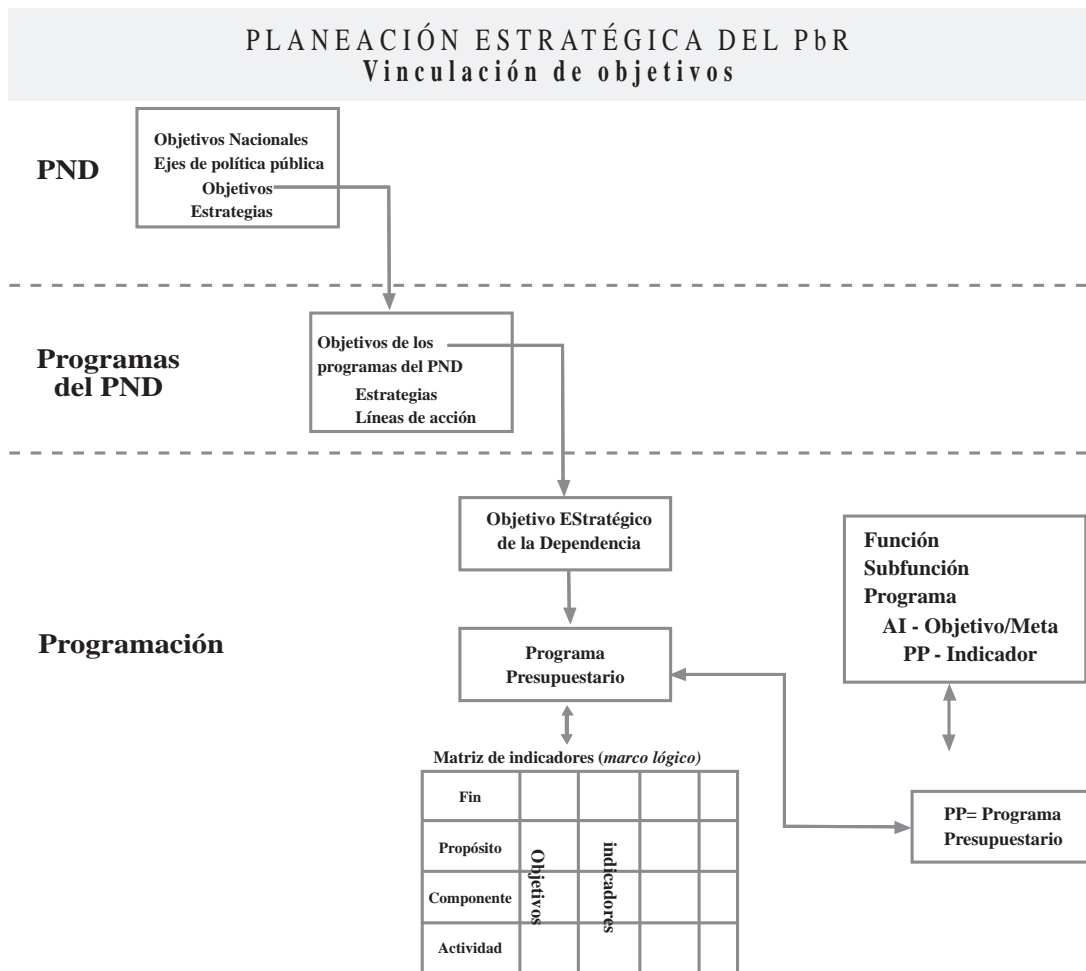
PLANEACIÓN ESTRATÉGICA DEL PbR
Vinculación de objetivos

PND

Objetivos Nacionales
Ejes de política pública
Objetivos
Estrategias

Programas del PND

Objetivos de los programas del PND
Estrategias
Líneas de acción

Programación

Objetivo EStratégico de la Dependencia

Función
Subfunción
Programa
AI - Objetivo/Meta
PP - Indicador

Programa Presupuestario

Matriz de indicadores (*marco lógico*)

| Fin | Objetivos | indicadores | | |
|---|---|---|---|---|
| Propósito | | | | |
| Componente | | | | |
| Actividad | | | | |

PP= Programa Presupuestario